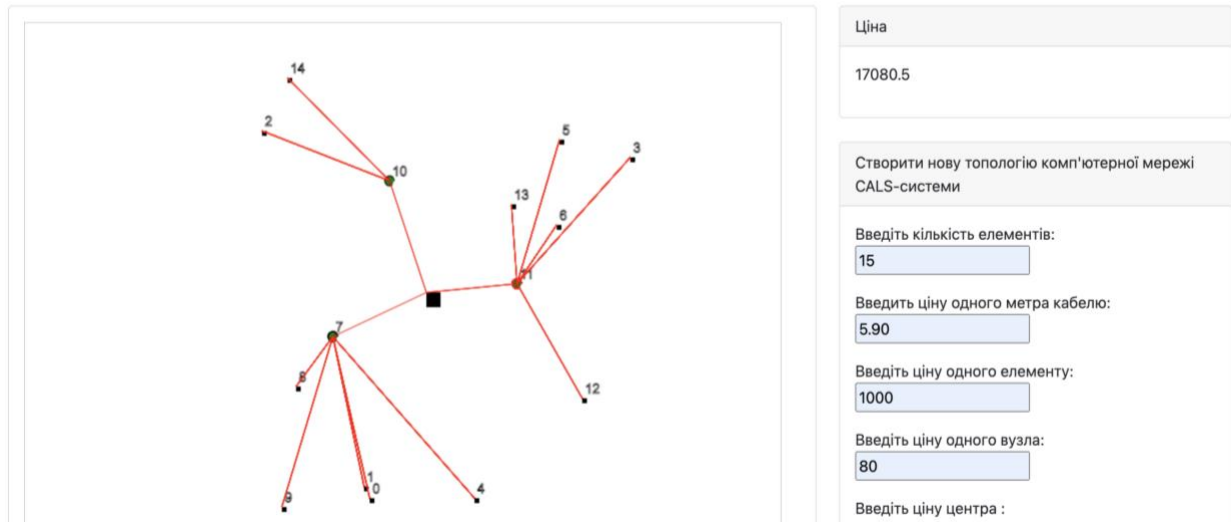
14
2
10
5
3
13
6
11
7
8
12
1
0
9
4

Ціна

17080.5

Створити нову топологію комп'ютерної мережі CALS-системи

Введіть кількість елементів:
15

Введіть ціну одного метра кабелю:
5.90

Введіть ціну одного елементу:
1000

Введіть ціну одного вузла:
80

Введіть ціну центра :